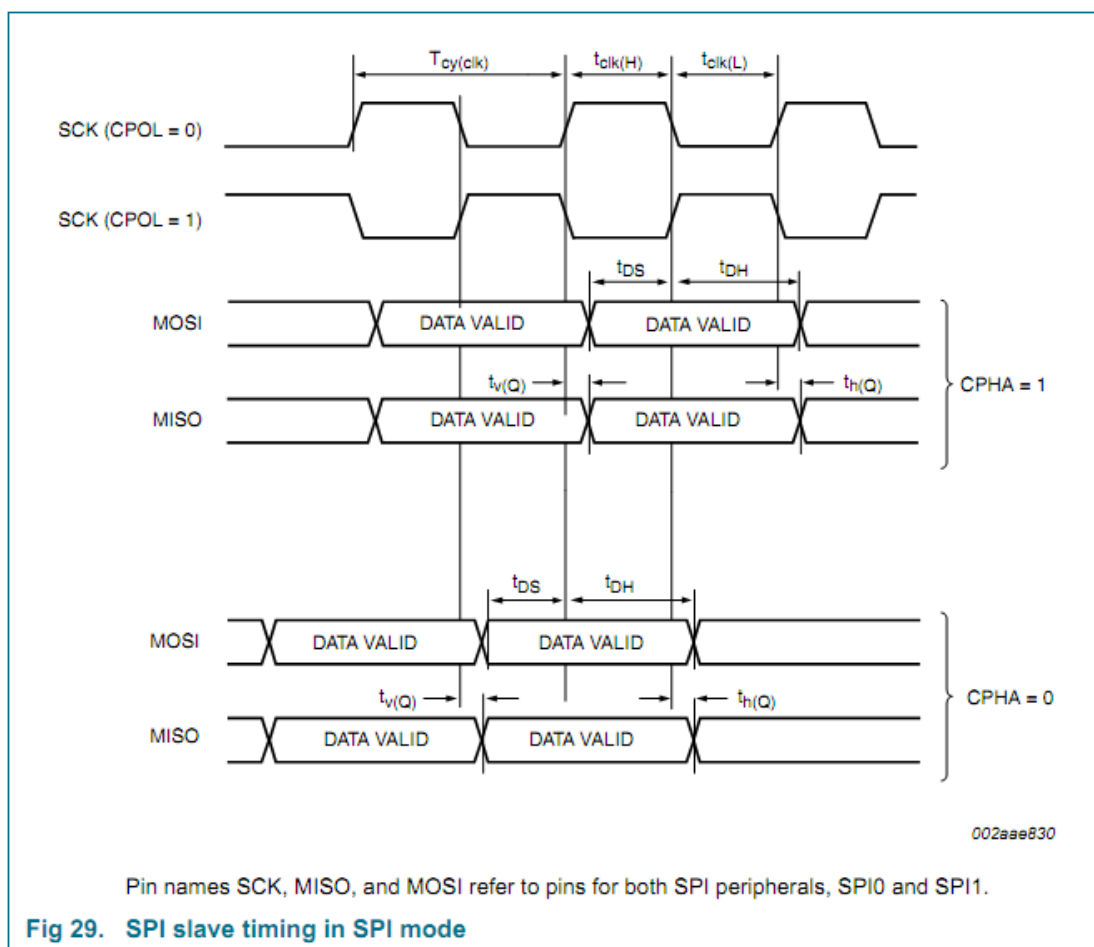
$T_{cy(clk)}$

$t_{clk(H)}$

$t_{clk(L)}$

SCK (CPOL = 0)

SCK (CPOL = 1)

$t_{DS}$

$t_{DH}$

MOSI

DATA VALID

DATA VALID

$t_{v(Q)}$

$t_{h(Q)}$

CPHA = 1

MISO

DATA VALID

DATA VALID

$t_{DS}$

$t_{DH}$

MOSI

DATA VALID

DATA VALID

$t_{v(Q)}$

$t_{h(Q)}$

CPHA = 0

MISO

DATA VALID

DATA VALID

002aae830

Pin names SCK, MISO, and MOSI refer to pins for both SPI peripherals, SPI0 and SPI1.

Fig 29. SPI slave timing in SPI mode